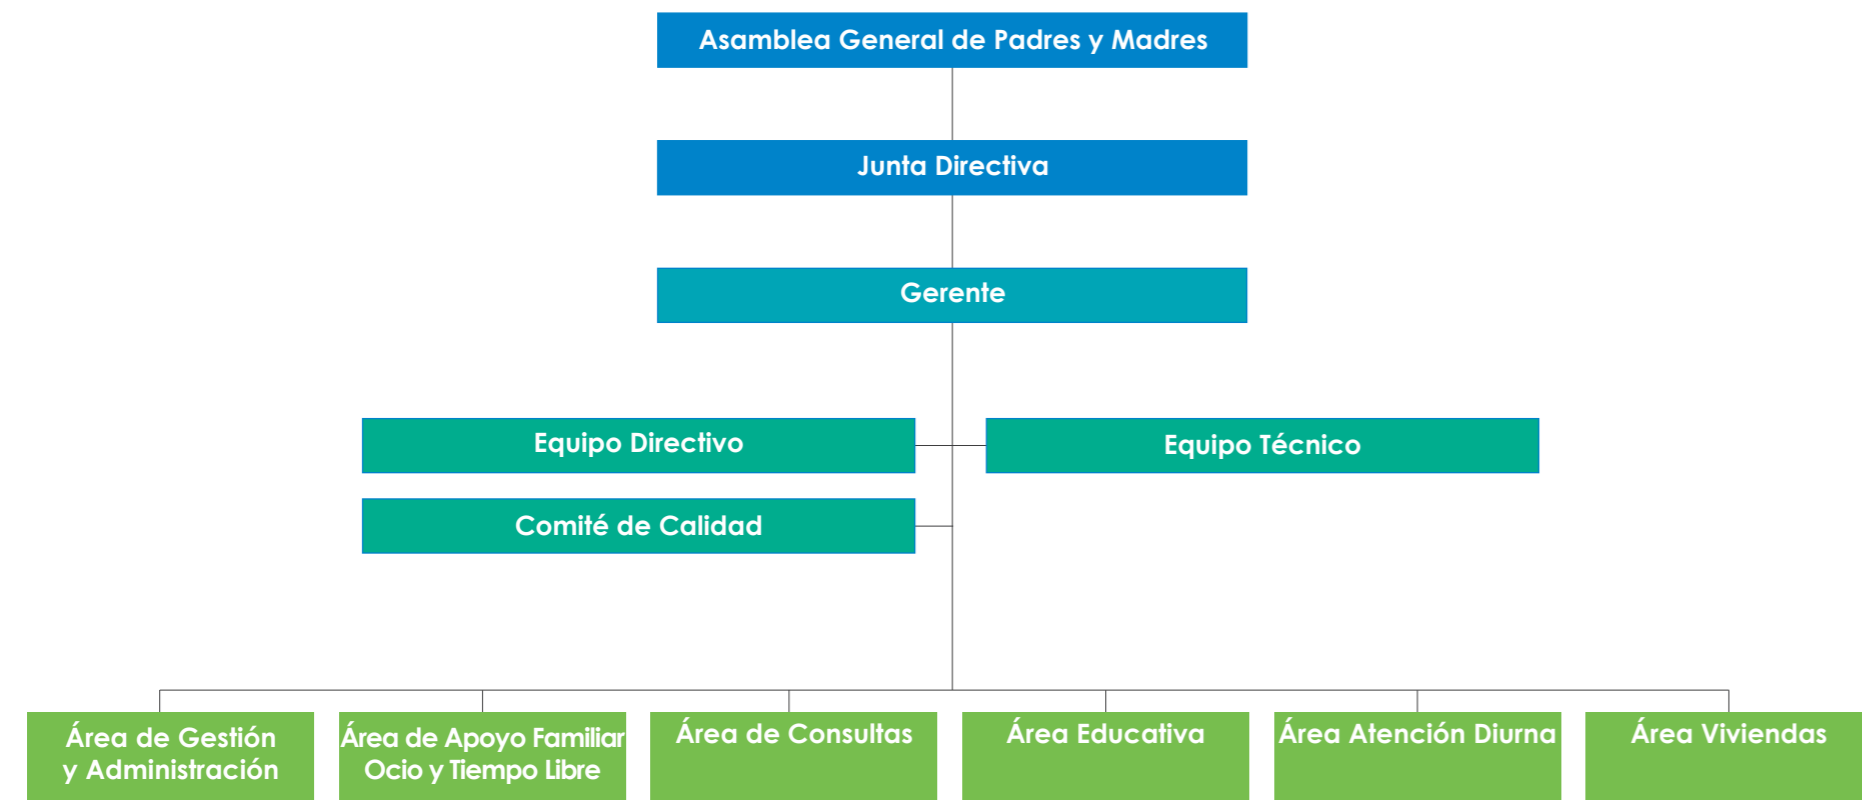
Asamblea General de Padres y Madres

Junta Directiva

Gerente

Equipo Directivo

Equipo Técnico

Comité de Calidad

Área de Gestión y Administración

Área de Apoyo Familiar Ocio y Tiempo Libre

Área de Consultas

Área Educativa

Área Atención Diurna

Área Viviendas